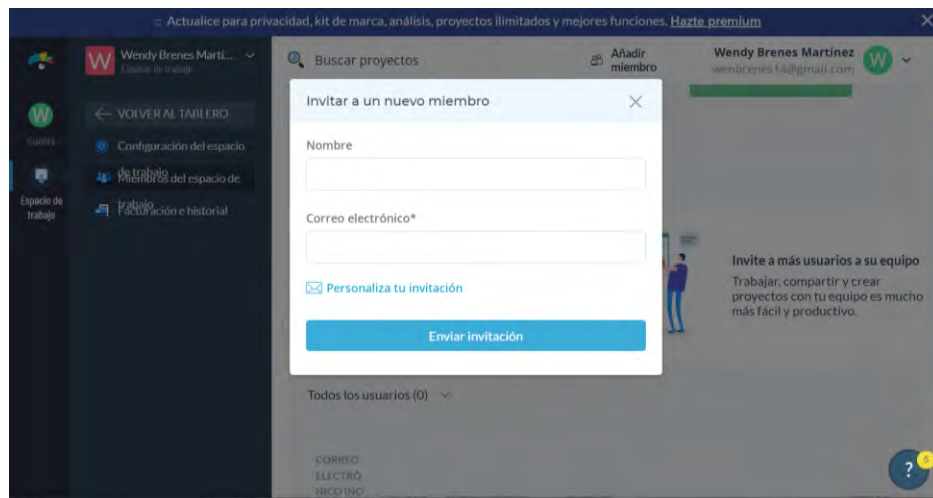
Actualice para privacidad, kit de marca, análisis, proyectos ilimitados y mejores funciones. Hazte premium

W Wendy Brenes Martí...
Espacio de trabajo

Buscar proyectos

Añadir miembro

Wendy Brenes Martinez
wenbrenes14@gmail.com

W
Cuenta

Espacio de trabajo

← VOLVER AL TABLERO

Configuración del espacio de trabajo

Miembros del espacio de trabajo

Facturación e historial

Invitar a un nuevo miembro

Nombre

Correo electrónico*

Personaliza tu invitación

Enviar invitación

Invite a más usuarios a su equipo

Trabajar, compartir y crear proyectos con tu equipo es mucho más fácil y productivo.

Todos los usuarios (0)

CORREO ELECTRÓNICO

?
5